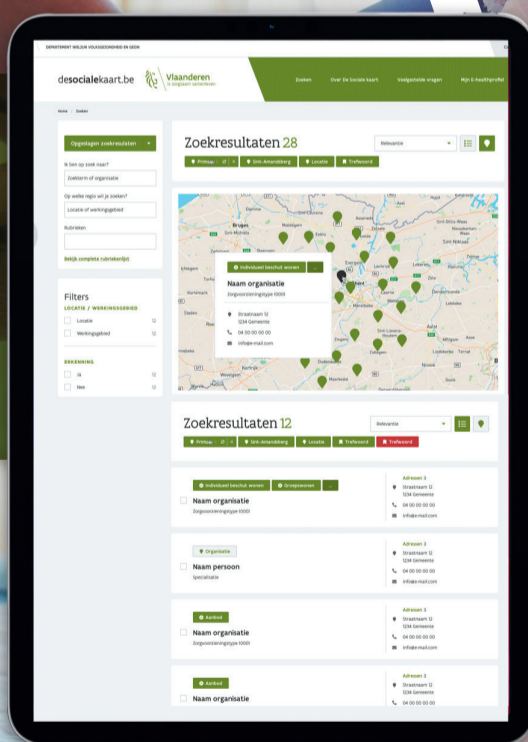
DEPARTEMENT WELZIJN VOLKSGEZONDHEID EN GEZIN

desocialekaart.be

Vlaanderen
is zorgzaam samenleven

Zoeken
Over De Sociale kaart
Veelgestelde vragen
Mijn E-healthprofiel

Home / Zoeken

Opgeslagen zoekresultaten

Ik ben op zoek naar?
Zoekterm of organisatie

Op welke regio wil je zoeken?
Locatie of werkingsgebied

Rubrieken

Bekijk complete rubriekenlijst

Filters
LOCATIE / WERKINGSGEBIED
Locatie 12
Werkingsgebied 12

ERKENNING
Ja 12
Nee 12

Zoekresultaten 28

Relevantie

Printsap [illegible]
Sint-Amandsberg
Locatie
Trefwoord

Brugge
Individueel beschut wonen
Naam organisatie
Zorgvoorzieningstype 10001
Straatnaam 12
1234 Gemeente
04 00 00 00 00
info@e-mail.com

Zoekresultaten 12

Relevantie

Printsap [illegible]
Sint-Amandsberg
Locatie
Trefwoord
Trefwoord

Individueel beschut wonen
Groepswonen
Naam organisatie
Zorgvoorzieningstype 10001
Adresaan 3
Straatnaam 12
1234 Gemeente
04 00 00 00 00
info@e-mail.com

Organisatie
Naam persoon
Specialisatie
Adresaan 3
Straatnaam 12
1234 Gemeente
04 00 00 00 00
info@e-mail.com

Aanbod
Naam organisatie
Zorgvoorzieningstype 10001
Adresaan 3
Straatnaam 12
1234 Gemeente
04 00 00 00 00
info@e-mail.com

Aanbod
Naam organisatie
Adresaan 3
Straatnaam 12
1234 Gemeente
04 00 00 00 00